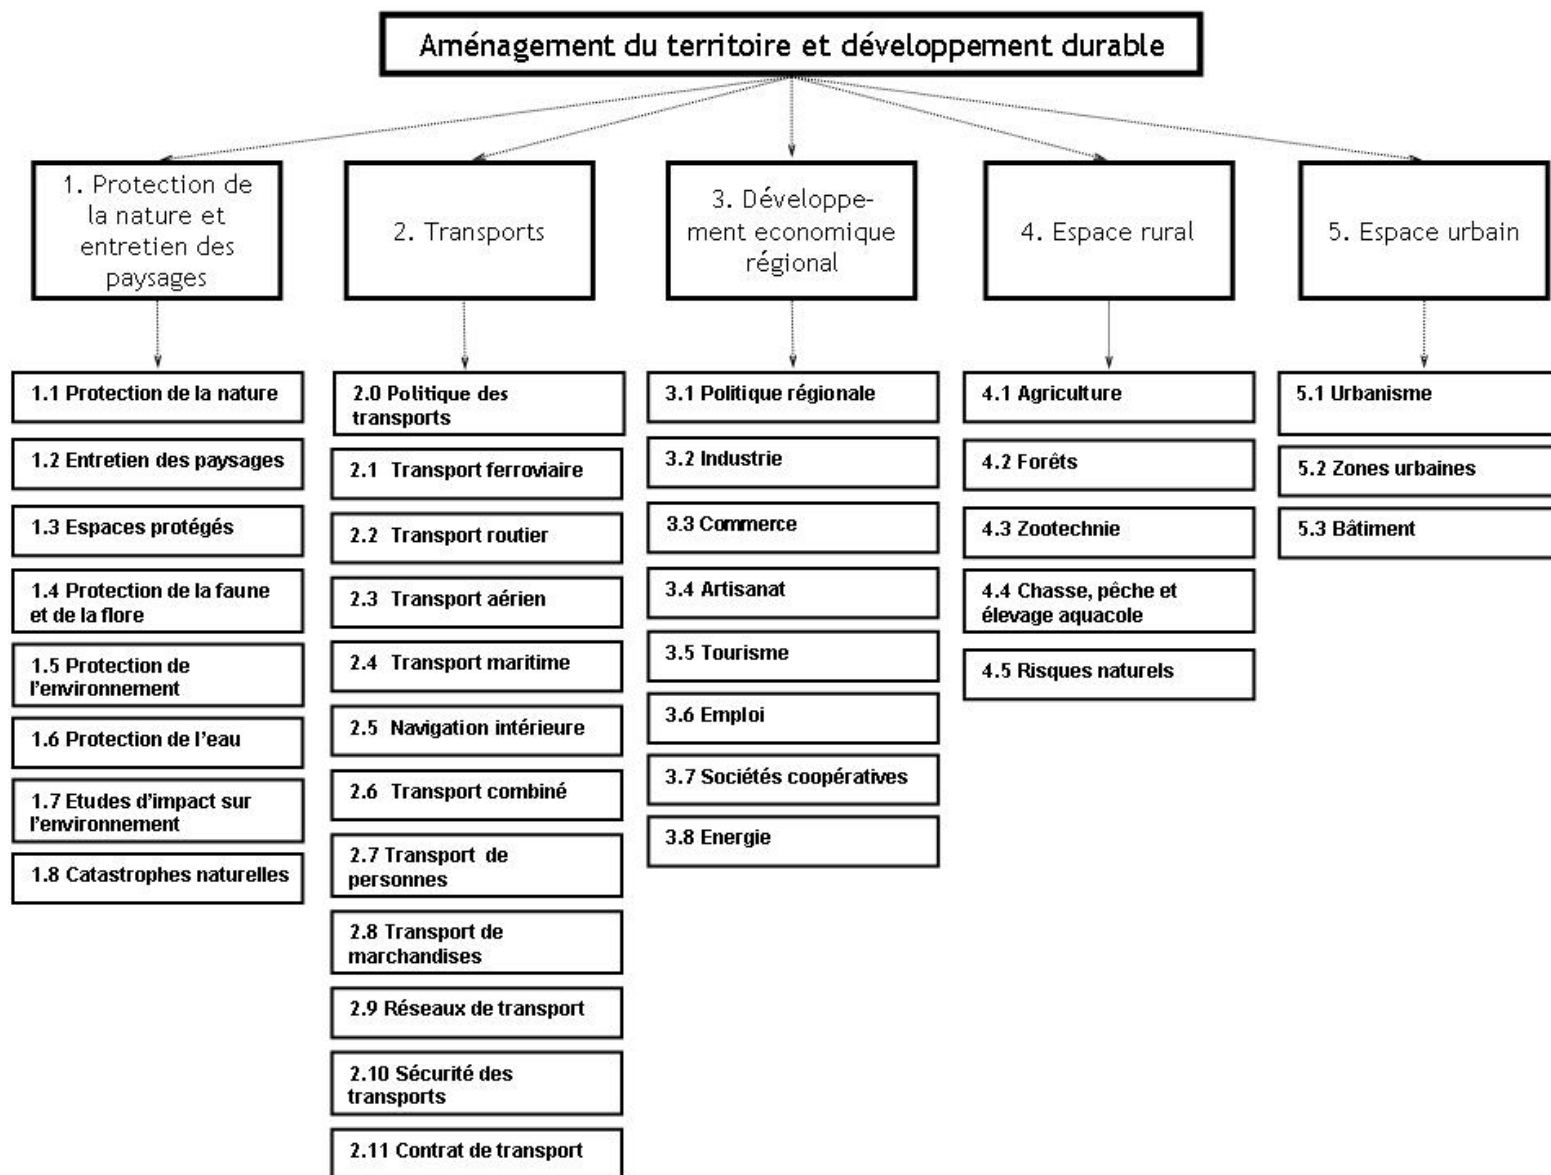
Aménagement du territoire et développement durable

1. Protection de la nature et entretien des paysages

1.1 Protection de la nature

1.2 Entretien des paysages

1.3 Espaces protégés

1.4 Protection de la faune et de la flore

1.5 Protection de l'environnement

1.6 Protection de l'eau

1.7 Etudes d'impact sur l'environnement

1.8 Catastrophes naturelles

2. Transports

2.0 Politique des transports

2.1 Transport ferroviaire

2.2 Transport routier

2.3 Transport aérien

2.4 Transport maritime

2.5 Navigation intérieure

2.6 Transport combiné

2.7 Transport de personnes

2.8 Transport de marchandises

2.9 Réseaux de transport

2.10 Sécurité des transports

2.11 Contrat de transport

3. Développement economique régional

3.1 Politique régionale

3.2 Industrie

3.3 Commerce

3.4 Artisanat

3.5 Tourisme

3.6 Emploi

3.7 Sociétés coopératives

3.8 Energie

4. Espace rural

4.1 Agriculture

4.2 Forêts

4.3 Zootechnie

4.4 Chasse, pêche et élevage aquacole

4.5 Risques naturels

5. Espace urbain

5.1 Urbanisme

5.2 Zones urbaines

5.3 Bâtiment